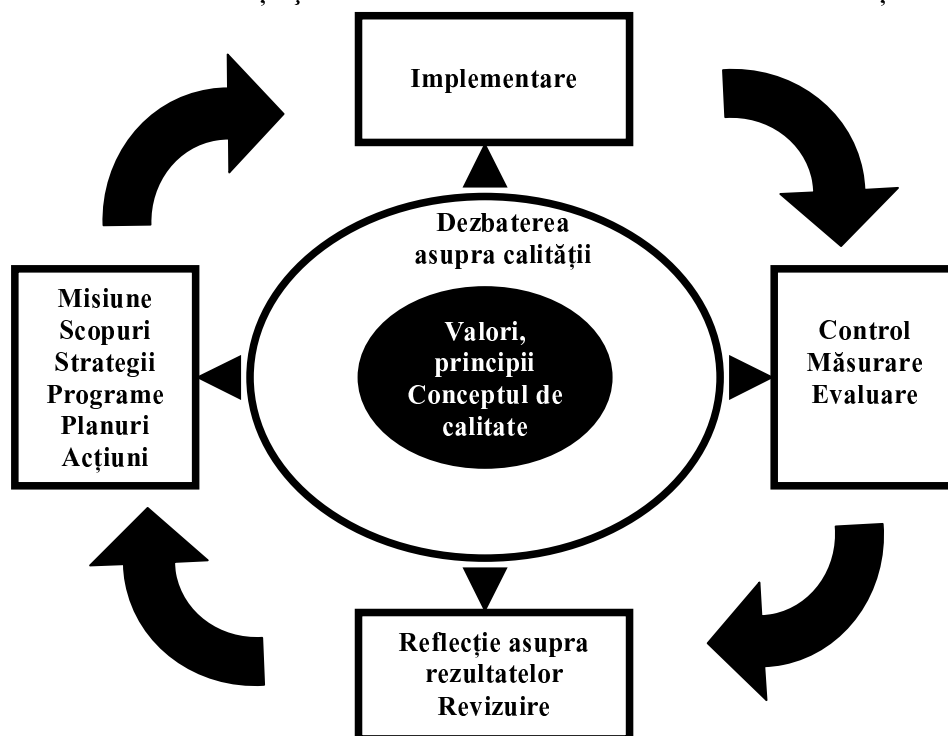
Implementare

Dezbaterea asupra calității

Misiune
Scopuri
Strategii
Programe
Planuri
Acțiuni

Valori, principii
Conceptul de calitate

Control
Măsurare
Evaluare

Reflecție asupra rezultatelor
Revizuire